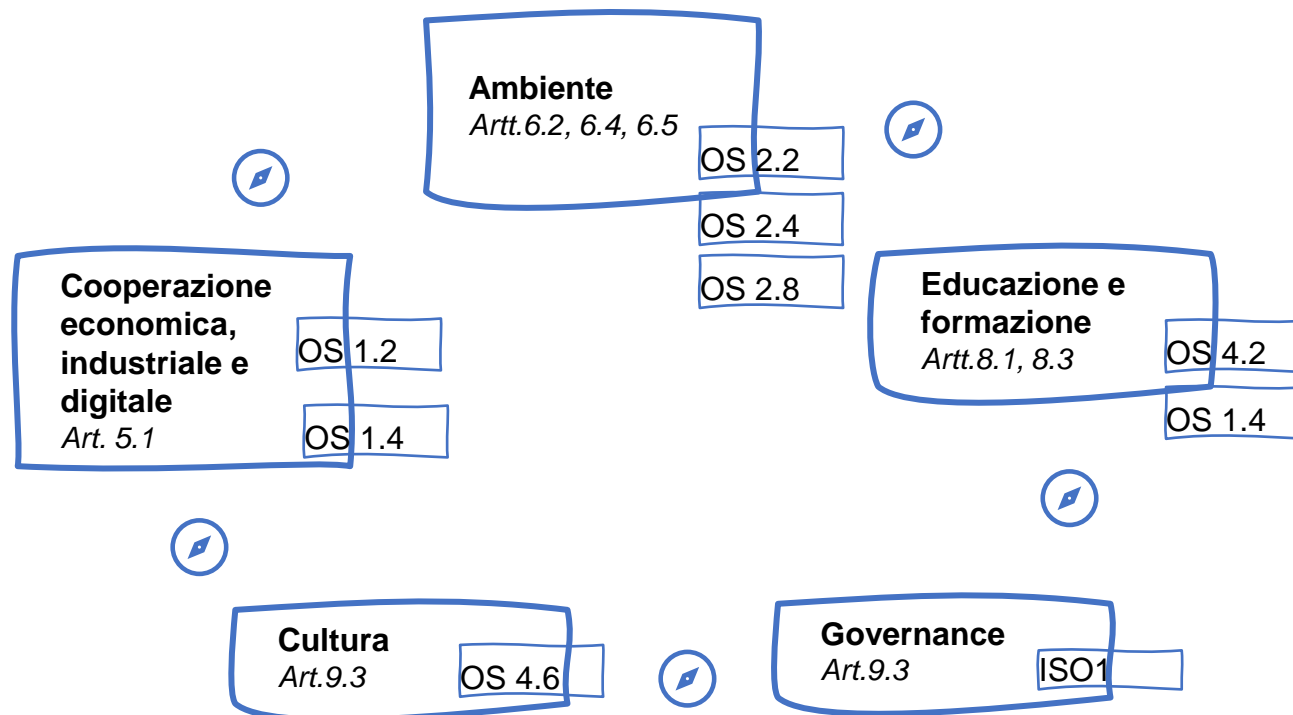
Ambiente
Artt.6.2, 6.4, 6.5

OS 2.2

OS 2.4

OS 2.8

Cooperazione economica, industriale e digitale
Art. 5.1

OS 1.2

OS 1.4

Educazione e formazione
Artt.8.1, 8.3

OS 4.2

OS 1.4

Cultura
Art.9.3

OS 4.6

Governance
Art.9.3

ISO1